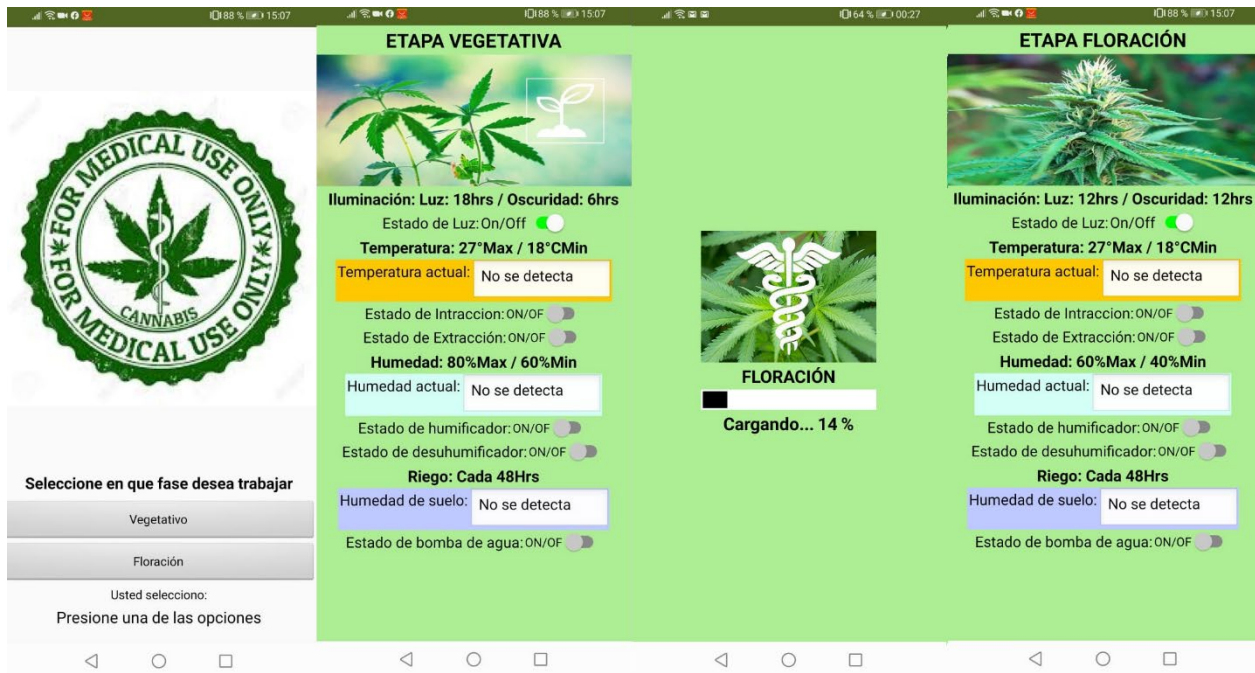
88 % 15:07

FOR MEDICAL USE ONLY
CANNABIS
FOR MEDICAL USE ONLY

Seleccione en que fase desea trabajar

Vegetativo

Floración

Usted selecciono:

Presione una de las opciones

88 % 15:07

ETAPA VEGETATIVA

Iluminación: Luz: 18hrs / Oscuridad: 6hrs

Estado de Luz: On/Off

Temperatura: 27°Max / 18°CMin

| Temperatura actual: | No se detecta |
|---|---|

Estado de Intraccion: ON/OF

Estado de Extracción: ON/OF

Humedad: 80%Max / 60%Min

| Humedad actual: | No se detecta |
|---|---|

Estado de humificador: ON/OF

Estado de desuhumificador: ON/OF

Riego: Cada 48Hrs

| Humedad de suelo: | No se detecta |
|---|---|

Estado de bomba de agua: ON/OF

64 % 00:27

FLORACIÓN

Cargando... 14 %

88 % 15:07

ETAPA FLORACIÓN

Iluminación: Luz: 12hrs / Oscuridad: 12hrs

Estado de Luz: On/Off

Temperatura: 27°Max / 18°CMin

| Temperatura actual: | No se detecta |
|---|---|

Estado de Intraccion: ON/OF

Estado de Extracción: ON/OF

Humedad: 60%Max / 40%Min

| Humedad actual: | No se detecta |
|---|---|

Estado de humificador: ON/OF

Estado de desuhumificador: ON/OF

Riego: Cada 48Hrs

| Humedad de suelo: | No se detecta |
|---|---|

Estado de bomba de agua: ON/OF